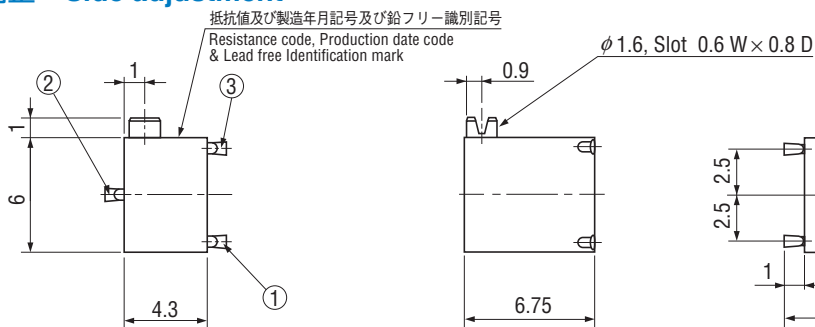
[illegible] Side adjustment

抵抗値及び製造年月記号及び鉛フリー識別記号
Resistance code, Production date code & Lead free Identification mark

$\phi$1.6, Slot 0.6 W $\times$ 0.8 D

1
②
③
1
6
①
4.3

0.9
6.75

2.5
2.5
1